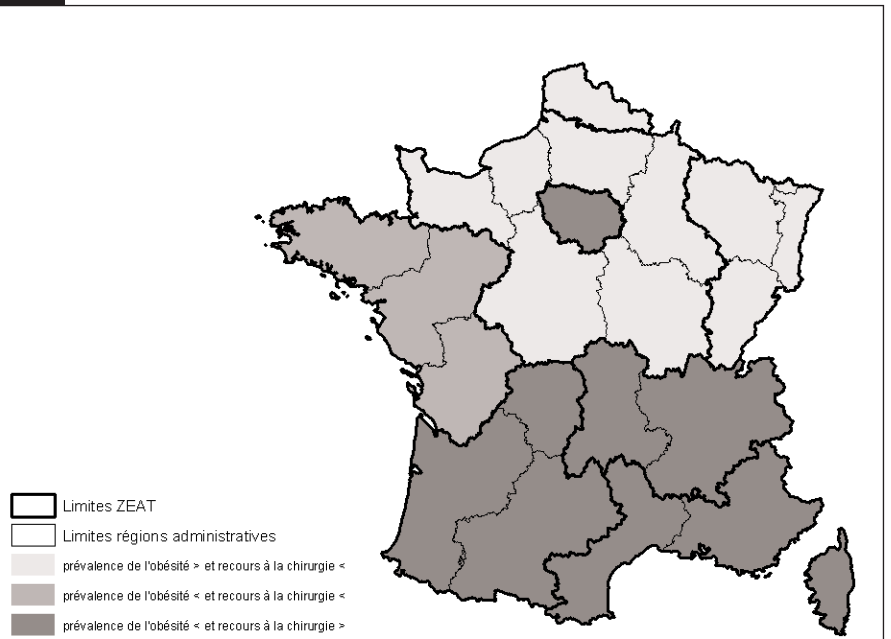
Limites ZEAT
Limites régions administratives
prévalence de l'obésité > et recours à la chirurgie <
prévalence de l'obésité < et recours à la chirurgie <
prévalence de l'obésité < et recours à la chirurgie >